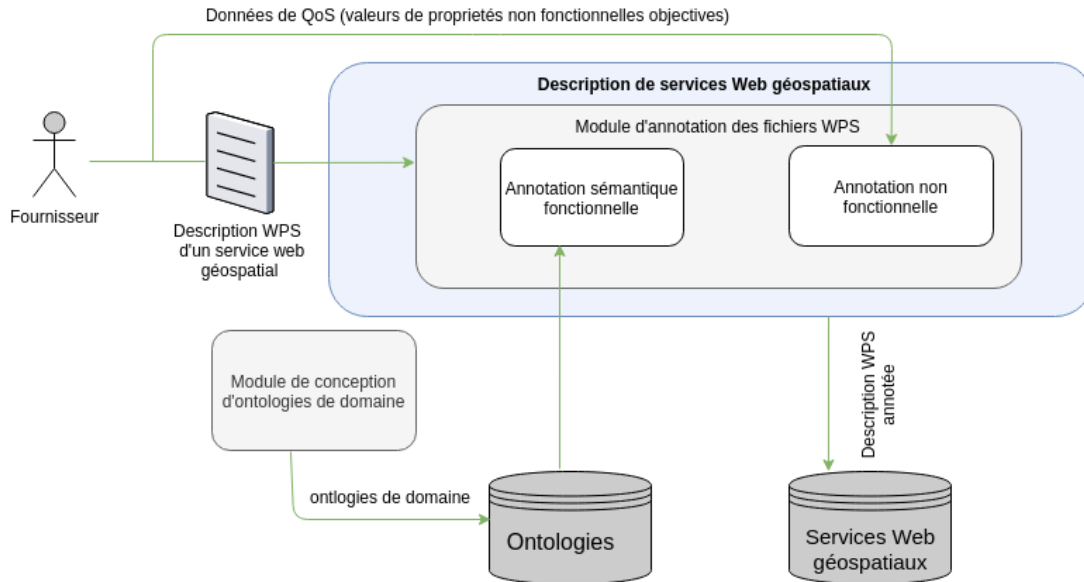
Données de QoS (valeurs de proprietés non fonctionnelles objectives)

Description de services Web géospatiaux

Module d'annotation des fichiers WPS

Annotation sémantique fonctionnelle

Annotation non fonctionnelle

Fournisseur

Description WPS d'un service web géospatial

Module de conception d'ontologies de domaine

Description WPS annotée

ontlogies de domaine

Ontologies

Services Web géospatiaux